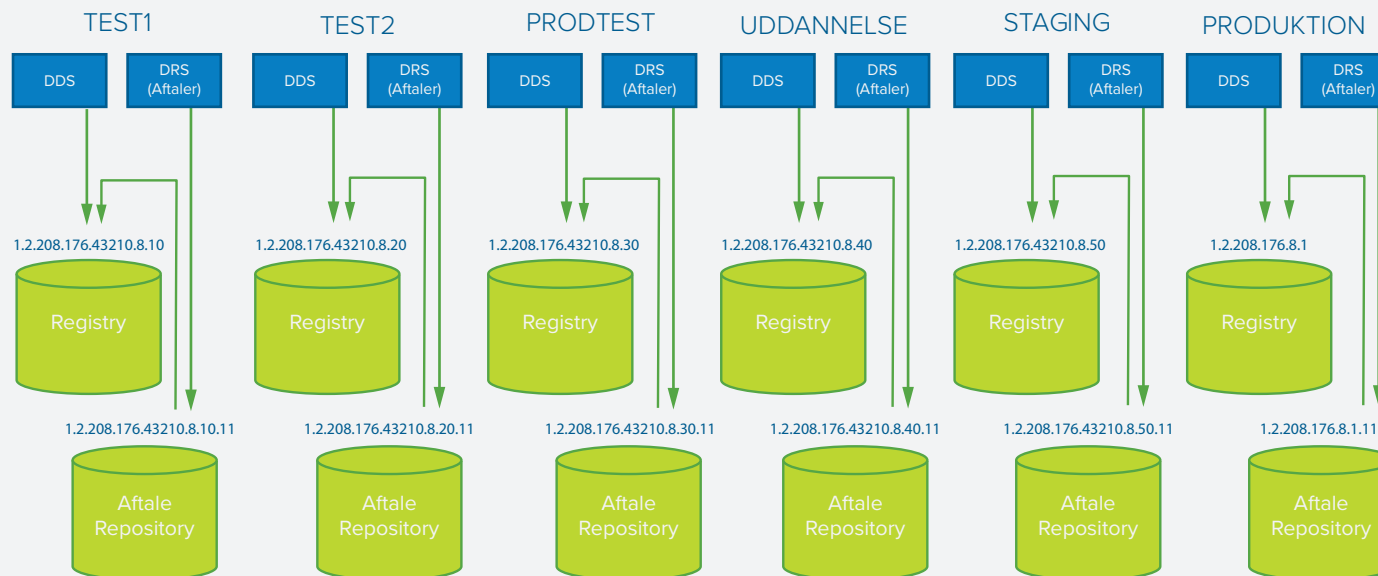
TEST1

DDS

DRS (Aftaler)

1.2.208.176.43210.8.10

Registry

1.2.208.176.43210.8.10.11

Aftale Repository

TEST2

DDS

DRS (Aftaler)

1.2.208.176.43210.8.20

Registry

1.2.208.176.43210.8.20.11

Aftale Repository

PRODTEST

DDS

DRS (Aftaler)

1.2.208.176.43210.8.30

Registry

1.2.208.176.43210.8.30.11

Aftale Repository

UDDANNELSE

DDS

DRS (Aftaler)

1.2.208.176.43210.8.40

Registry

1.2.208.176.43210.8.40.11

Aftale Repository

STAGING

DDS

DRS (Aftaler)

1.2.208.176.43210.8.50

Registry

1.2.208.176.43210.8.50.11

Aftale Repository

PRODUKTION

DDS

DRS (Aftaler)

1.2.208.176.8.1

Registry

1.2.208.176.8.1.11

Aftale Repository